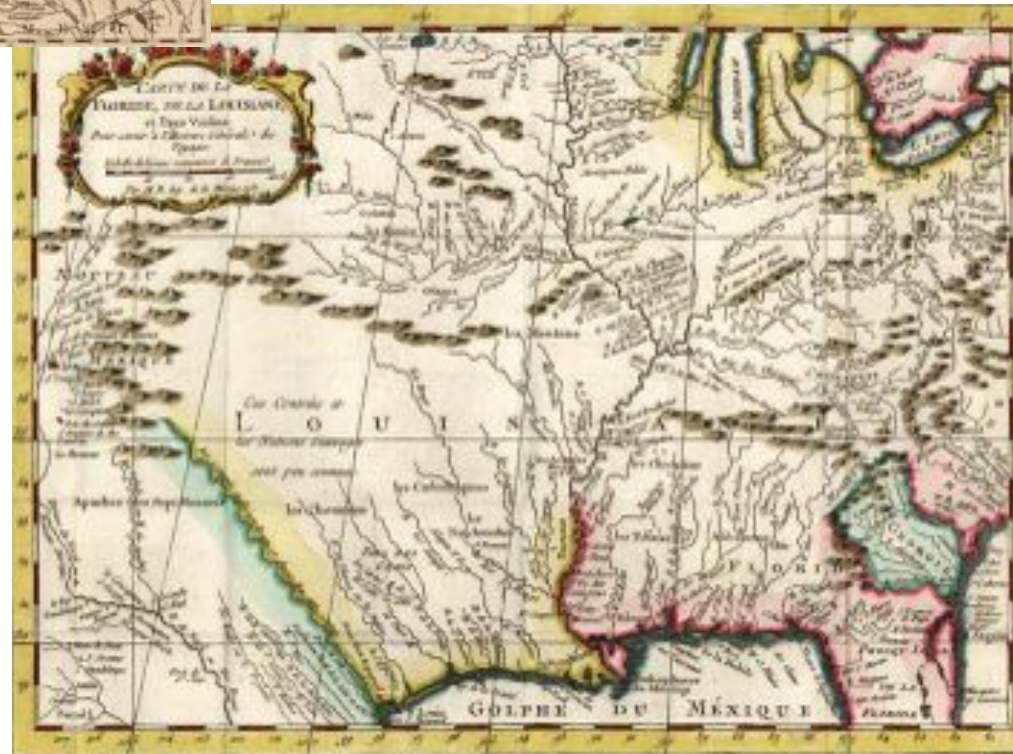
CARTE DE LA FLORIDE, DE LA LOUISIANE, et Pays Voisins Pour servir à l'Histoire Générale des Voyages

Par M. B. Ing. de la Marine

Lac Michigan

NOUVEAU MEXIQUE

Ces Contrées de la LOUISIANE sont peu connues

L O U I S I A N E

les Natchez

les Cadodaquioux

les Chactas

les Chicachas

les Apalaches

FLORIDE

GEORGIE

GOLPHE DU MEXIQUE

Apaches

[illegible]